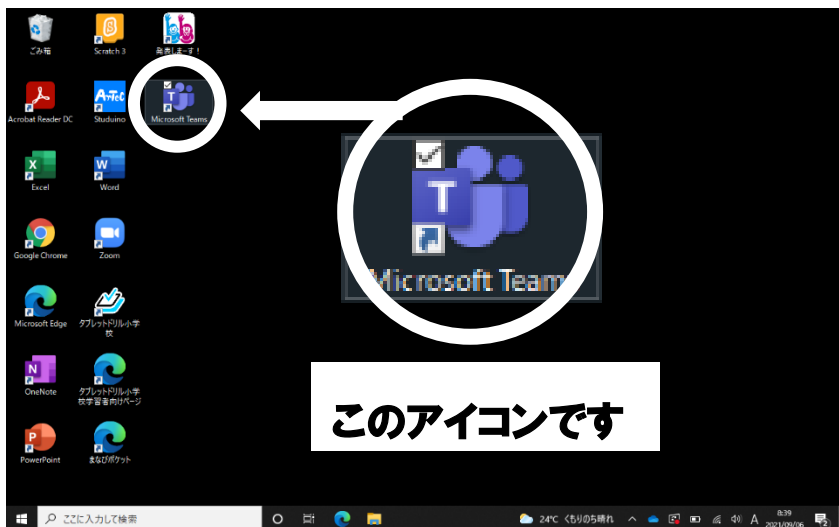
ごみ箱
Scratch 3
発表しまーす！
Acrobat Reader DC
Studuino
Microsoft Teams
Excel
Word
Google Chrome
Zoom
Microsoft Edge
タブレットドリル小学校
OneNote
タブレットドリル小学校学習者向けページ
PowerPoint
まなびポケット

Microsoft Team

このアイコンです

ここに入力して検索
24°C くもりのち晴れ
A
8:39
2021/09/06